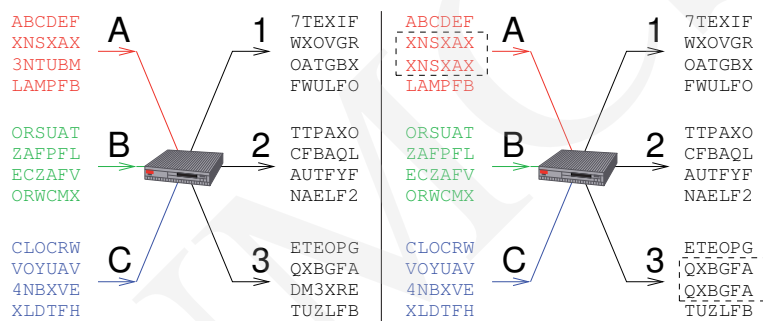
ABCDEF
XNSXAX
3NTUBM
LAMPFB

A

ORSUAT
ZAFPFL
ECZAFV
ORWCMX

B

CLOCRW
VOYUAV
4NBXVE
XLDTFH

C

1

7TEXIF
WXOVGR
OATGBX
FWULFO

2

TTPAXO
CFBAQL
AUTFYF
NAELF2

3

ETEOPG
QXBGFA
DM3XRE
TUZLFB

ABCDEF
XNSXAX
XNSXAX
LAMPFB

A

ORSUAT
ZAFPFL
ECZAFV
ORWCMX

B

CLOCRW
VOYUAV
4NBXVE
XLDTFH

C

1

7TEXIF
WXOVGR
OATGBX
FWULFO

2

TTPAXO
CFBAQL
AUTFYF
NAELF2

3

ETEOPG
QXBGFA
QXBGFA
TUZLFB